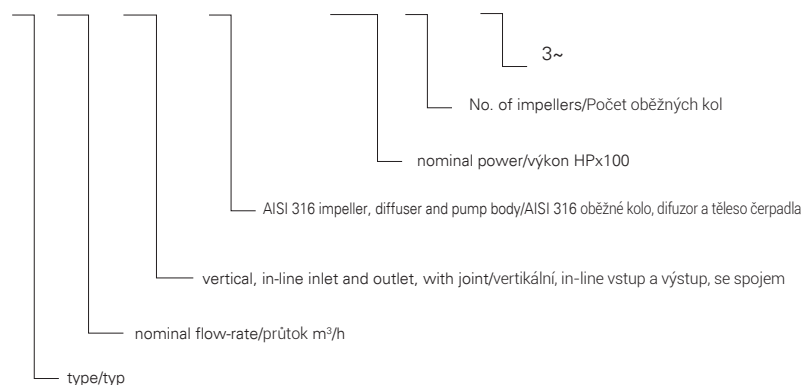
3~

No. of impellers/Počet oběžných kol

nominal power/výkon HPx100

AISI 316 impeller, diffuser and pump body/AISI 316 oběžné kolo, difuzor a těleso čerpadla

vertical, in-line inlet and outlet, with joint/vertikální, in-line vstup a výstup, se spojem

nominal flow-rate/průtok m³/h

type/typ